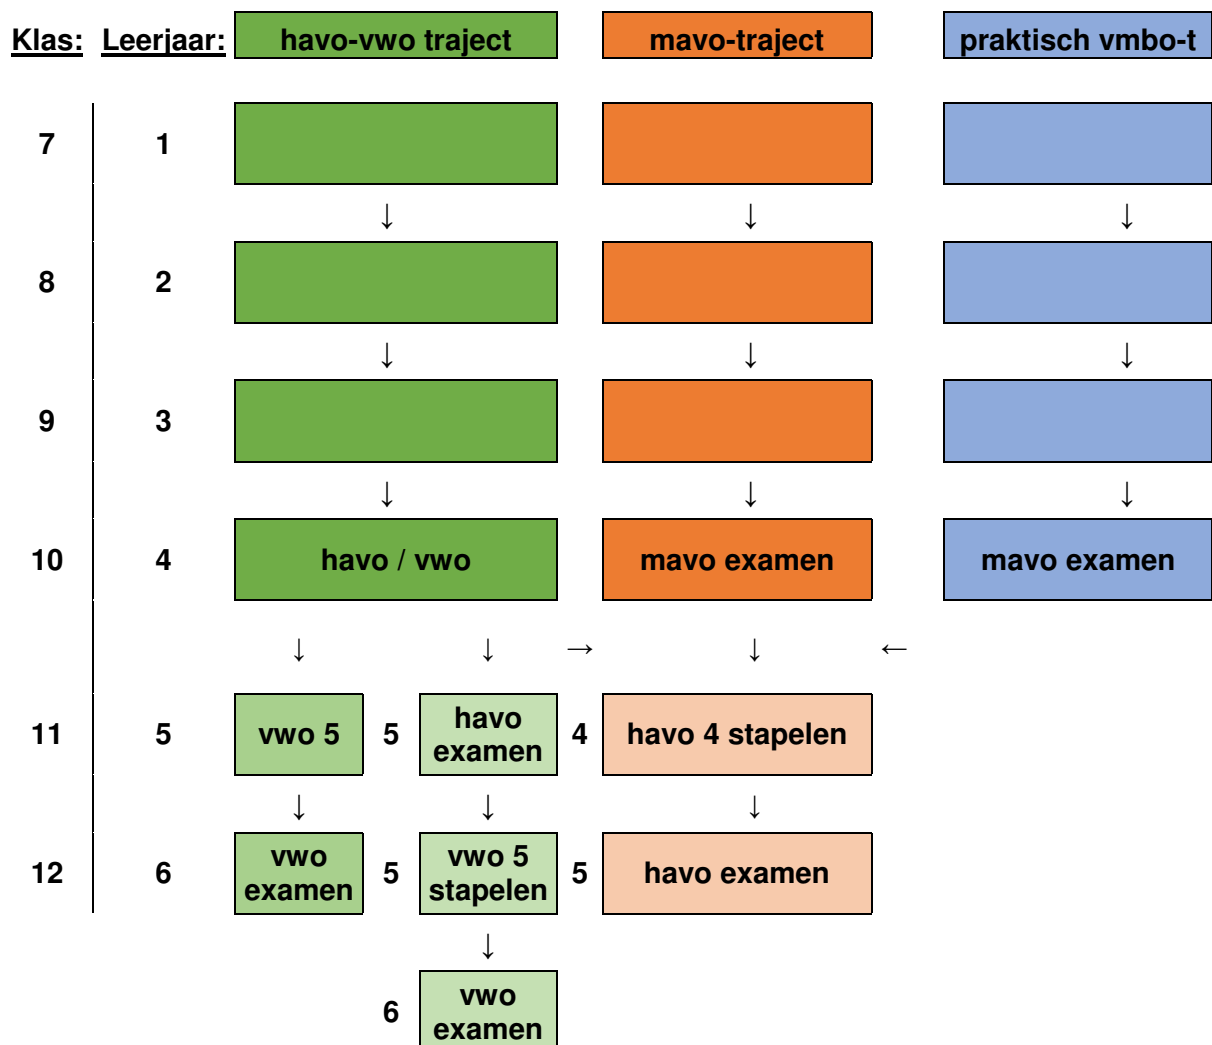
Klas: Leerjaar: havo-vwo traject mavo-traject praktisch vmbo-t

7 1

↓ ↓ ↓

8 2

↓ ↓ ↓

9 3

↓ ↓ ↓

10 4 havo / vwo mavo examen mavo examen

↓ ↓ → ↓ ←

11 5 vwo 5 5 havo examen 4 havo 4 stapelen

↓ ↓ ↓

12 6 vwo examen 5 vwo 5 stapelen 5 havo examen

↓

6 vwo examen